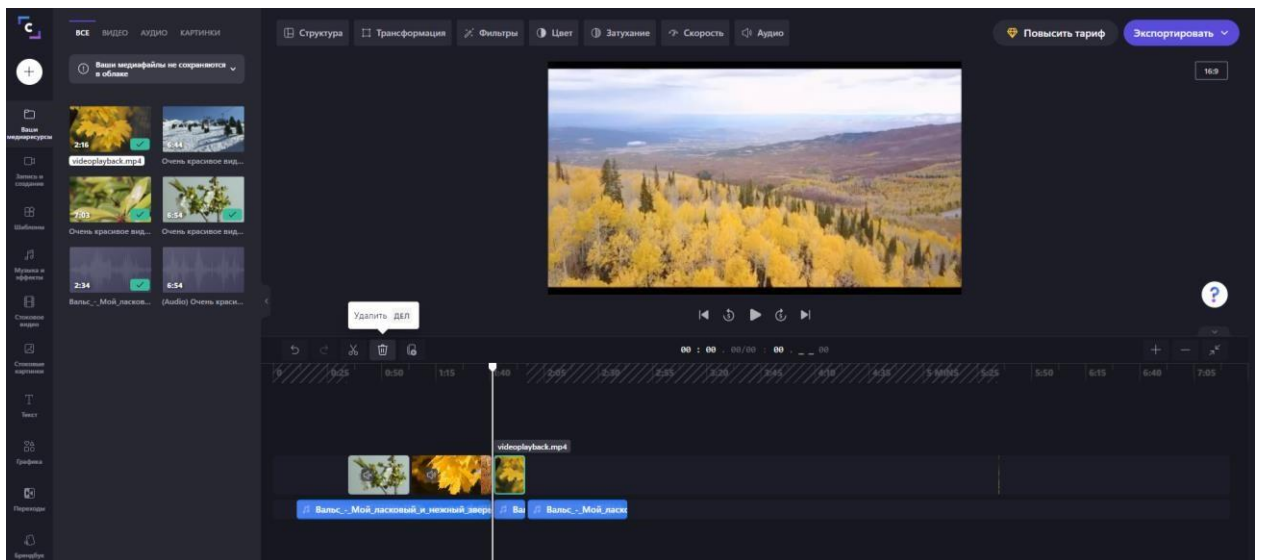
ВСЕ ВИДЕО АУДИО КАРТИНКИ

Ваши медиафайлы не сохраняются в облаке

Ваши медиаресурсы

Запись и создание

Шаблоны

Музыка и эффекты

Стоковое видео

Стоковые картинки

Текст

Графика

Переходы

Брендбук

2:16
videoplayback.mp4

5:44
Очень красивое вид...

7:03
Очень красивое вид...

6:54
Очень красивое вид...

2:34
Вальс_-_Мой_ласков...

6:54
(Audio) Очень краси...

Структура Трансформация Фильтры Цвет Затухание Скорость Аудио

Повысить тариф

Экспортировать

16:9

Удалить DEL

00 : 00 . 00/00 : 00 . _ _ 00

0 0:25 0:50 1:15 1:40 2:05 2:30 2:55 3:20 3:45 4:10 4:35 5:00 5:25 5:50 6:15 6:40 7:05

videoplayback.mp4

Вальс_-_Мой_ласковый_и_нежный_зверь Ва Вальс_-_Мой_ласко